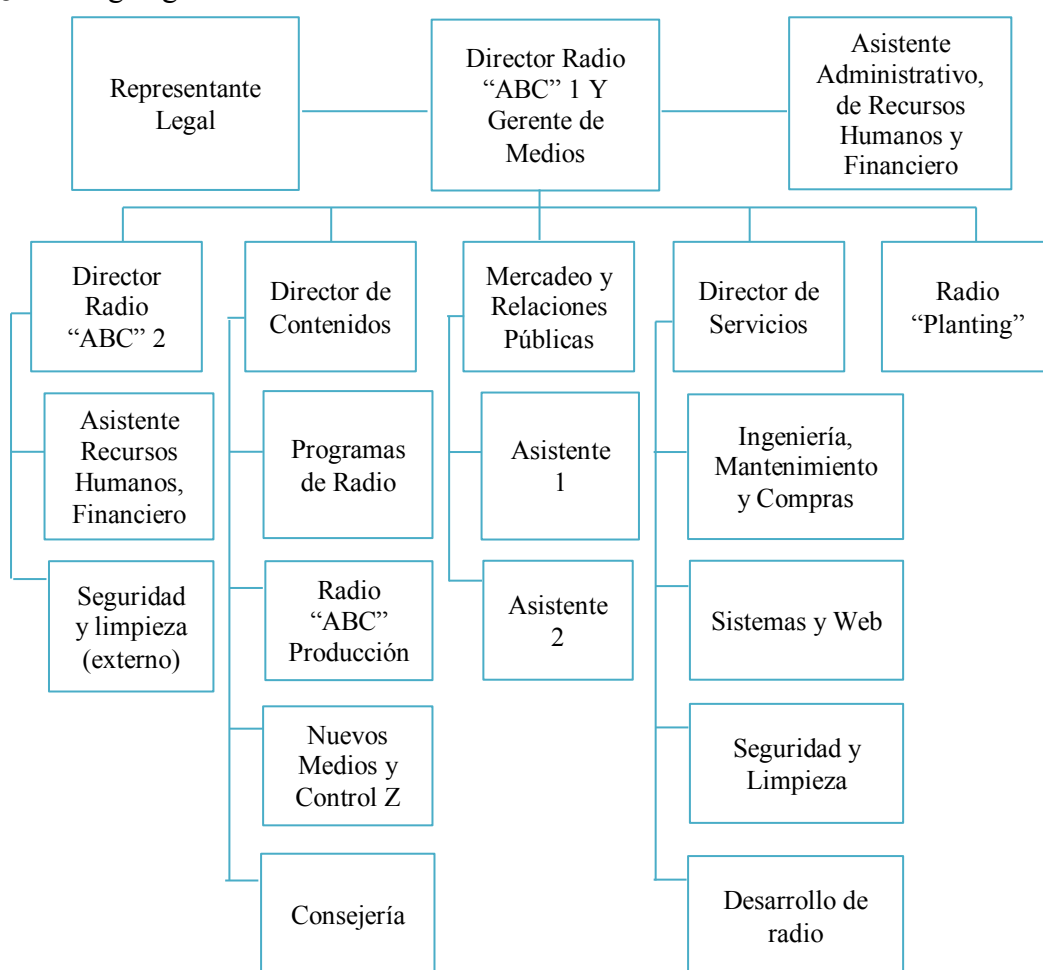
Representante Legal

Director Radio "ABC" 1 Y Gerente de Medios

Asistente Administrativo, de Recursos Humanos y Financiero

Director Radio "ABC" 2

Asistente Recursos Humanos, Financiero

Seguridad y limpieza (externo)

Director de Contenidos

Programas de Radio

Radio "ABC" Producción

Nuevos Medios y Control Z

Consejería

Mercadeo y Relaciones Públicas

Asistente 1

Asistente 2

Director de Servicios

Ingeniería, Mantenimiento y Compras

Sistemas y Web

Seguridad y Limpieza

Desarrollo de radio

Radio "Planting"